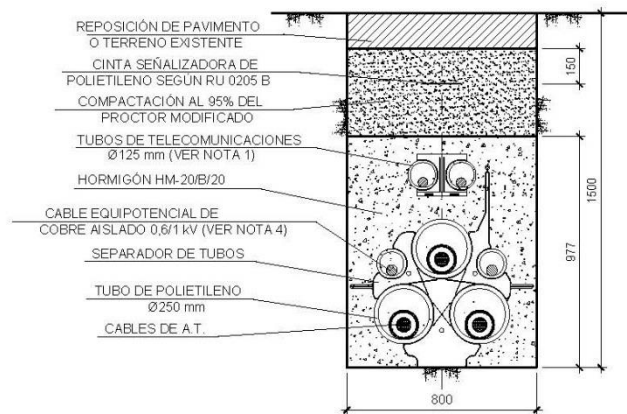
REPOSICIÓN DE PAVIMENTO
O TERRENO EXISTENTE

CINTA SEÑALIZADORA DE
POLIETILENO SEGÚN RU 0205 B

COMPACTACIÓN AL 95% DEL
PROCTOR MODIFICADO

TUBOS DE TELECOMUNICACIONES
Ø125 mm (VER NOTA 1)

HORMIGÓN HM-20/B/20

CABLE EQUIPOTENCIAL DE
COBRE AISLADO 0,6/1 kV (VER NOTA 4)

SEPARADOR DE TUBOS

TUBO DE POLIETILENO
Ø250 mm

CABLES DE A.T.

150

1500

977

800